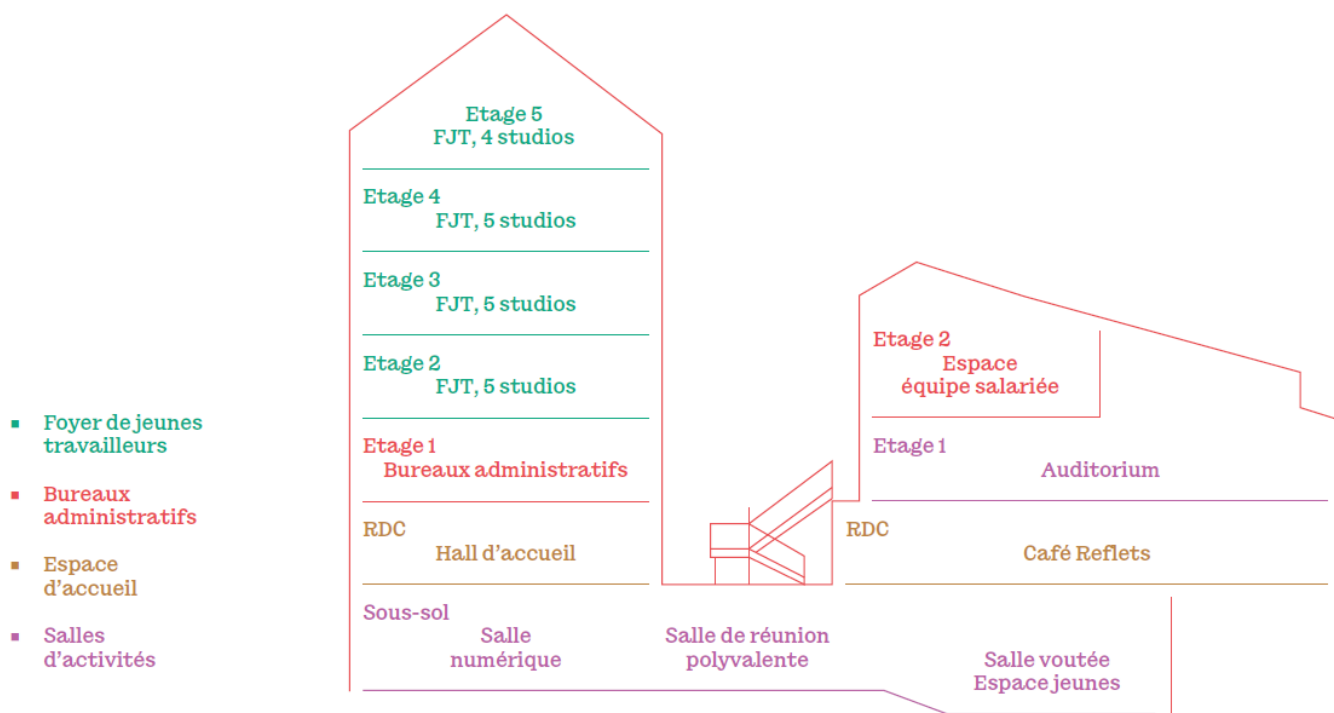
Foyer de jeunes travailleurs

Bureaux administratifs

Espace d'accueil

Salles d'activités

Etage 5
FJT, 4 studios

Etage 4
FJT, 5 studios

Etage 3
FJT, 5 studios

Etage 2
FJT, 5 studios

Etage 1
Bureaux administratifs

RDC
Hall d'accueil

Sous-sol
Salle numérique

Salle de réunion polyvalente

Etage 2
Espace équipe salariée

Etage 1
Auditorium

RDC
Café Reflets

Salle voutée
Espace jeunes